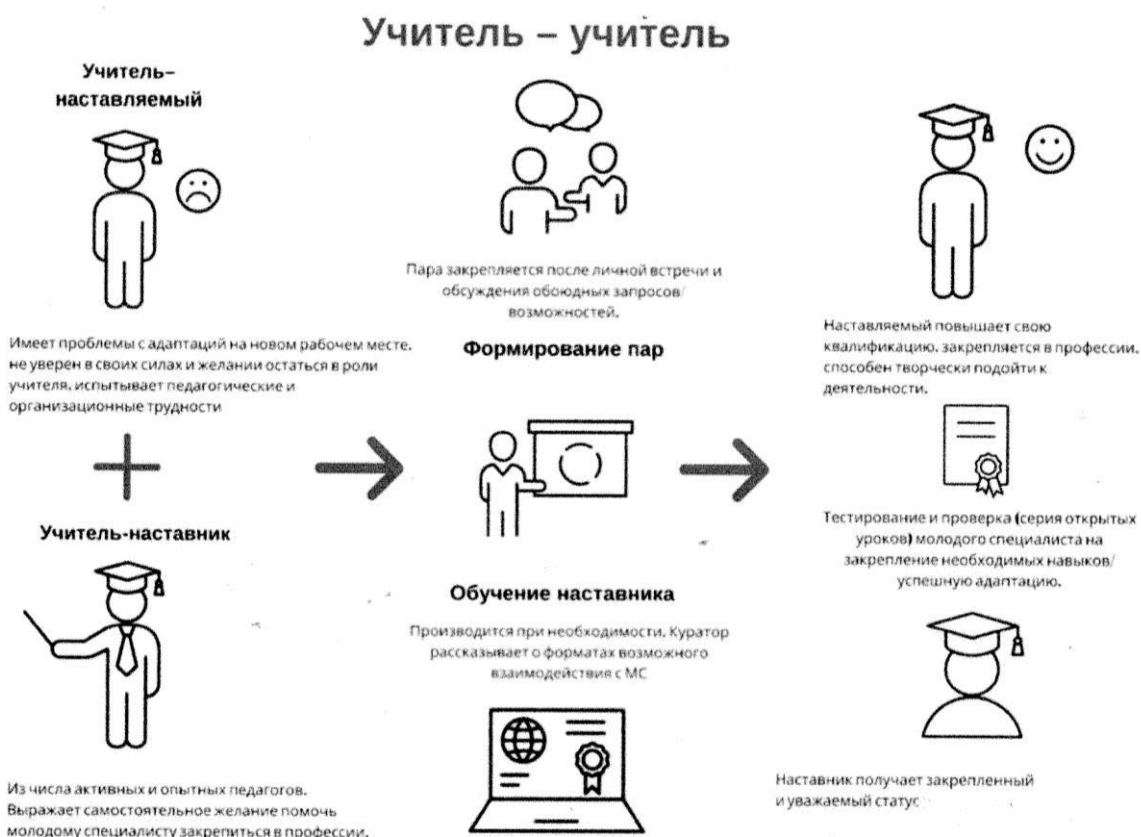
Учитель – учитель

Учитель–наставляемый

Имеет проблемы с адаптаций на новом рабочем месте. не уверен в своих силах и желании остаться в роли учителя, испытывает педагогические и организационные трудности

Учитель-наставник

Из числа активных и опытных педагогов. Выражает самостоятельное желание помочь молодому специалисту закрепиться в профессии.

Пара закрепляется после личной встречи и обсуждения обоюдных запросов/ возможностей.

Формирование пар

Обучение наставника

Производится при необходимости. Куратор рассказывает о форматах возможного взаимодействия с МС

Наставляемый повышает свою квалификацию. закрепляется в профессии. способен творчески подойти к деятельности.

Тестирование и проверка (серия открытых уроков) молодого специалиста на закрепление необходимых навыков/ успешную адаптацию.

Наставник получает закрепленный и уважаемый статус